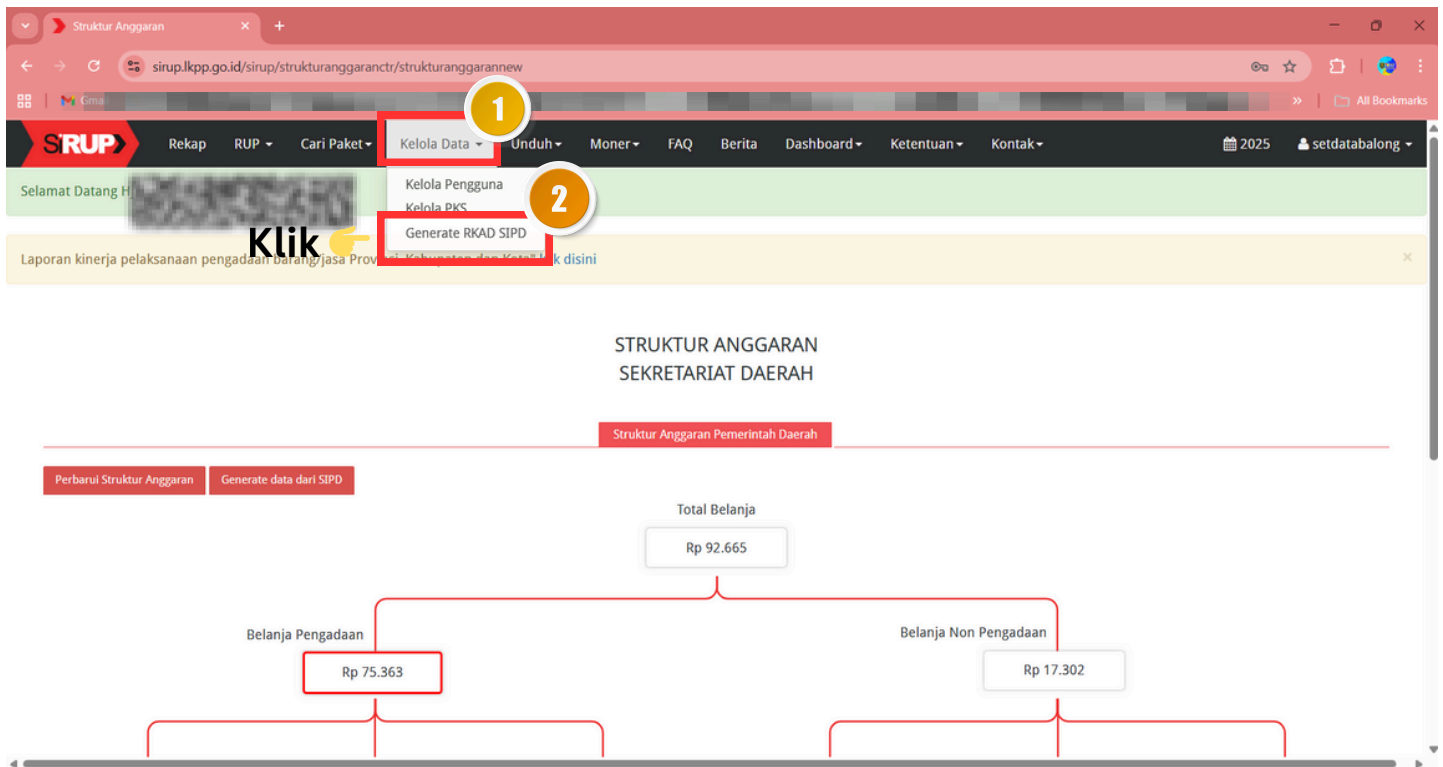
Struktur Anggaran

sirup.lkpp.go.id/sirup/strukturanggaranctr/strukturanggarannew

Gmai

All Bookmarks

SiRUP Rekap RUP Cari Paket Kelola Data Unduh Moner FAQ Berita Dashboard Ketentuan Kontak 2025 setdatabalong

1

Kelola Pengguna
Kelola PKS
Generate RKAD SIPD

2

Klik

Selamat Datang H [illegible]

Laporan kinerja pelaksanaan pengadaan barang/jasa Provinsi, Kabupaten dan Kota: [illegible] disini

STRUKTUR ANGGARAN
SEKRETARIAT DAERAH

Struktur Anggaran Pemerintah Daerah

Perbarui Struktur Anggaran Generate data dari SIPD

Total Belanja
Rp 92.665

Belanja Pengadaan
Rp 75.363

Belanja Non Pengadaan
Rp 17.302